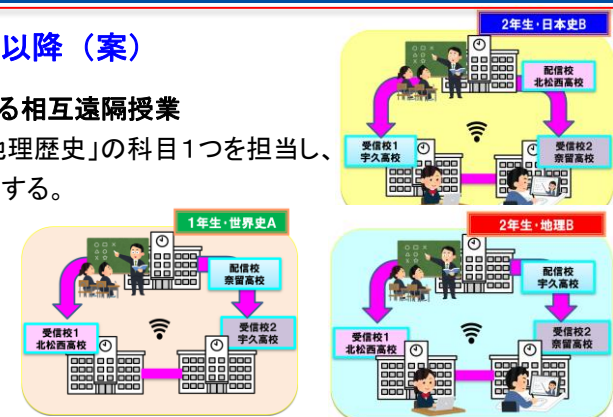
以降（案）

る相互遠隔授業

地理歴史」の科目1つを担当し、

する。

2年生・日本史B

配信校
北松西高校

受信校1
宇久高校

受信校2
奈留高校

1年生・世界史A

配信校
奈留高校

受信校1
北松西高校

受信校2
宇久高校

2年生・地理B

配信校
宇久高校

受信校1
北松西高校

受信校2
奈留高校